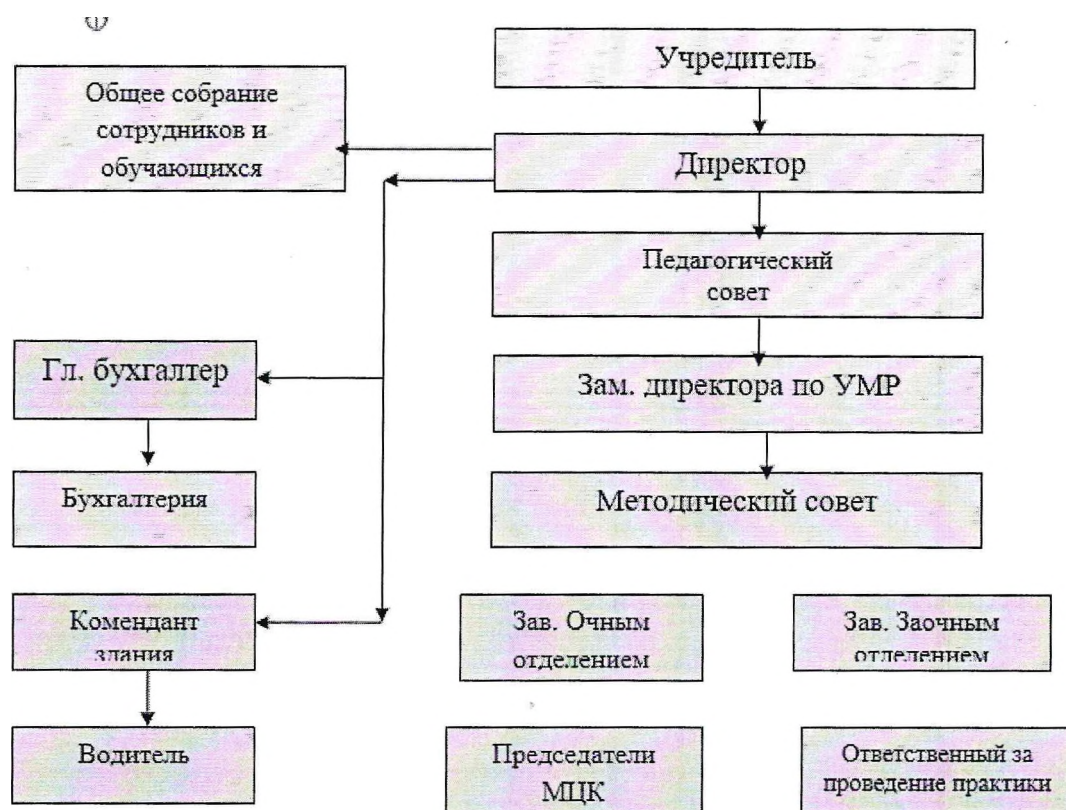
Учредитель

Общее собрание сотрудников и обучающихся

Директор

Педагогический совет

Гл. бухгалтер

Зам. директора по УМР

Бухгалтерия

Методический совет

Комендант здания

Зав. Очным отделением

Зав. Заочным отделением

Водитель

Председатели МЦК

Ответственный за проведение практики